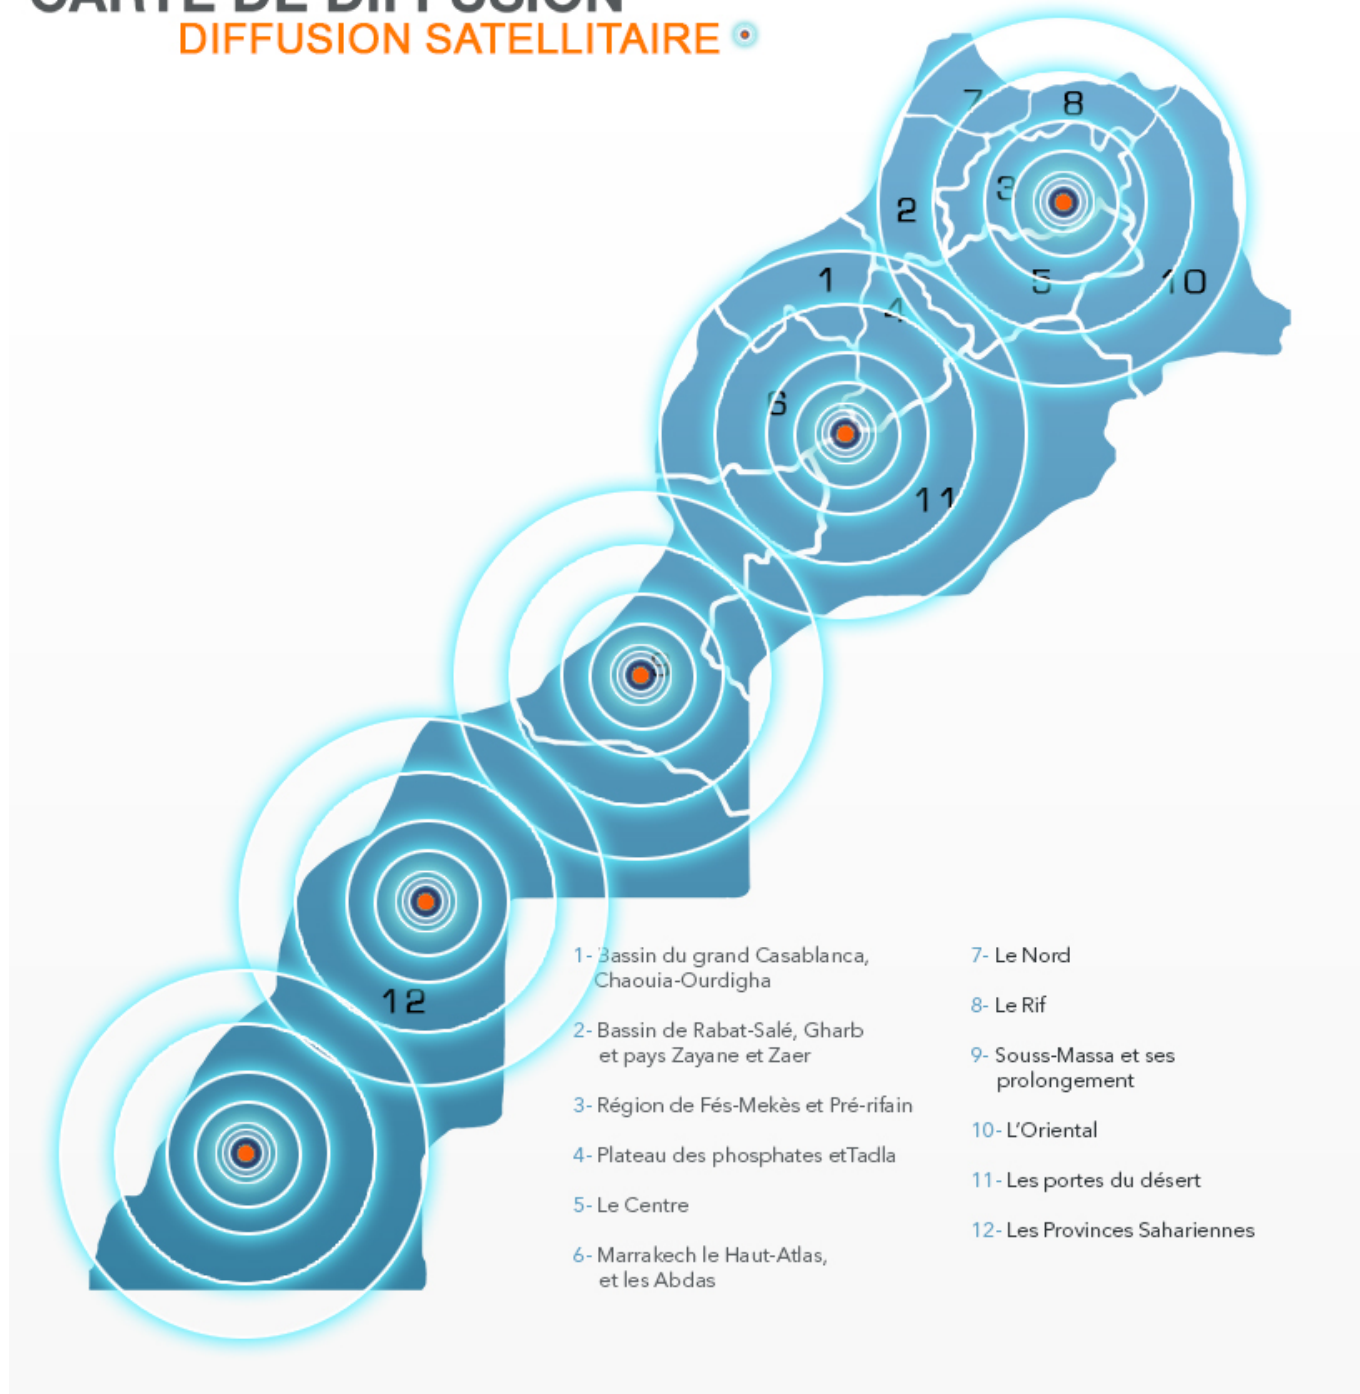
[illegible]
DIFFUSION SATELLITAIRE

7
8
2
3
1
5
10
4
6
11
9
12

1- Bassin du grand Casablanca, Chaouia-Ourdigha

2- Bassin de Rabat-Salé, Gharb et pays Zayane et Zaer

3- Région de Fés-Mekès et Pré-rifain

4- Plateau des phosphates etTadla

5- Le Centre

6- Marrakech le Haut-Atlas, et les Abdas

7- Le Nord

8- Le Rif

9- Souss-Massa et ses prolongement

10- L'Oriental

11- Les portes du désert

12- Les Provinces Sahariennes